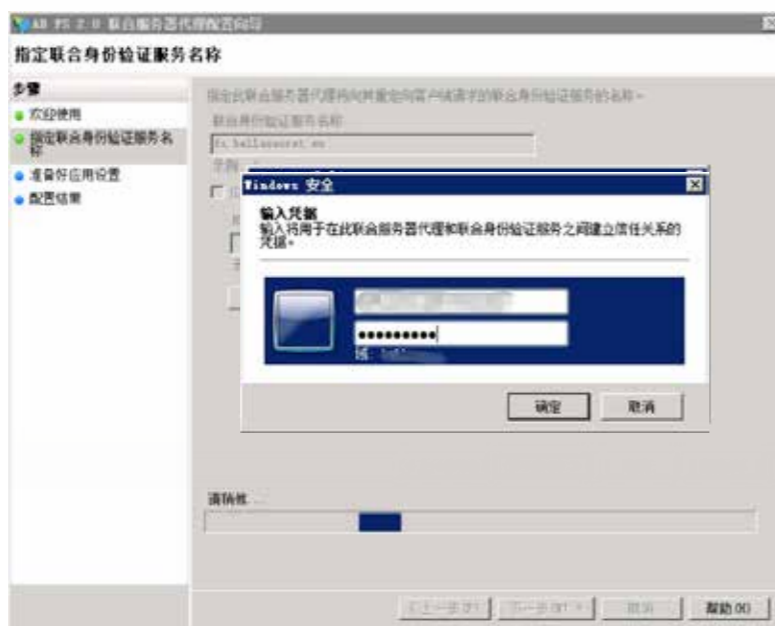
AD FS 2.0 联合服务器代理配置向导

指定联合身份验证服务名称

步骤

欢迎使用

指定联合身份验证服务名称

准备好应用设置

配置结果

指定此联合服务器代理将向其重定向客户端请求的联合身份验证服务的名称。

联合身份验证服务名称

fs.hellosecret.es

示例

Windows 安全

输入凭据

输入将用于在此联合服务器代理和联合身份验证服务之间建立信任关系的凭据。

••••••••••

域: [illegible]

确定

取消

请稍候...

< 上一步(P)

下一步(N) >

取消

帮助(H)